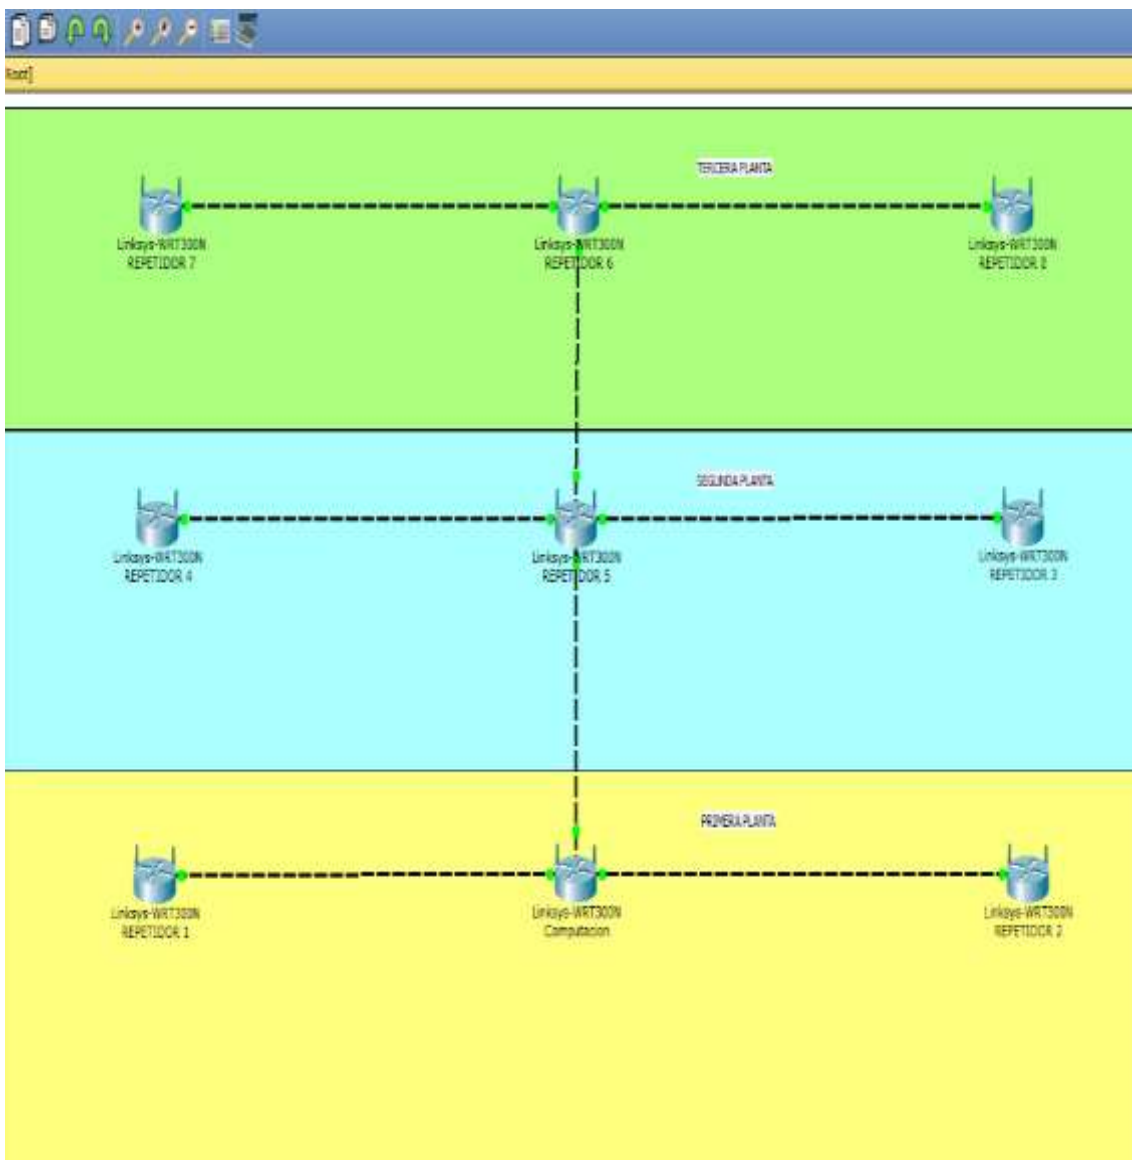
Root]

TERCERA PLANTA

Linksys-WRT300N
REPETIDOR 7

Linksys-WRT300N
REPETIDOR 6

Linksys-WRT300N
REPETIDOR 8

SEGUNDA PLANTA

Linksys-WRT300N
REPETIDOR 4

Linksys-WRT300N
REPETIDOR 5

Linksys-WRT300N
REPETIDOR 3

PRIMERA PLANTA

Linksys-WRT300N
REPETIDOR 1

Linksys-WRT300N
Computacion

Linksys-WRT300N
REPETIDOR 2